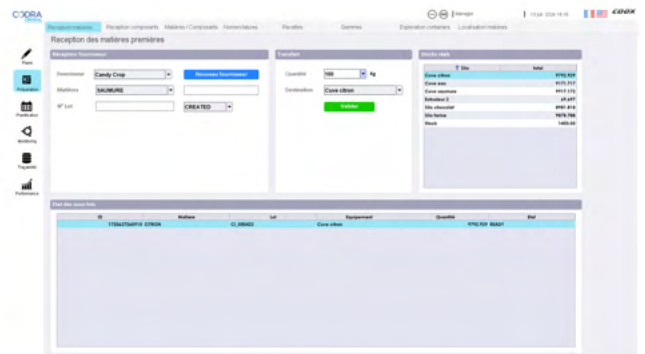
COORA

Reception matières | Reception composants | Matières / Composants | Nomenclatures | Recettes | Gammes | Exploration containers | Localisation matières

Manager | 15 juil. 2024 16:10 | COOX

Reception des matières premières

Paris
Preparation
Planification
Monitoring
Traçabilité
Performance

Réception fournisseur

Fournisseur: Candy Crop
Nouveau fournisseur
Matières: SAUMURE
N° Lot:
CREATED

Transfert

Quantité: 100 Kg
Destination: Cuve citron
Valider

Stocks réels

| Site | total |
|---|---|
| Cuve citron | 9792.929 |
| Cuve eau | 9172.717 |
| Cuve saumure | 9917.172 |
| Extracteur 2 | 49.697 |
| Silo chocolat | 8981.818 |
| Silo farine | 9878.788 |
| Stock | 1460.00 |

Etat des sous-lots

| ID | Matière | Lot | Equipement | Quantité | Etat |
|---|---|---|---|---|---|
| 1720427248912 CITRON | | CI_000422 | Cuve citron | 9792.929 | READY |